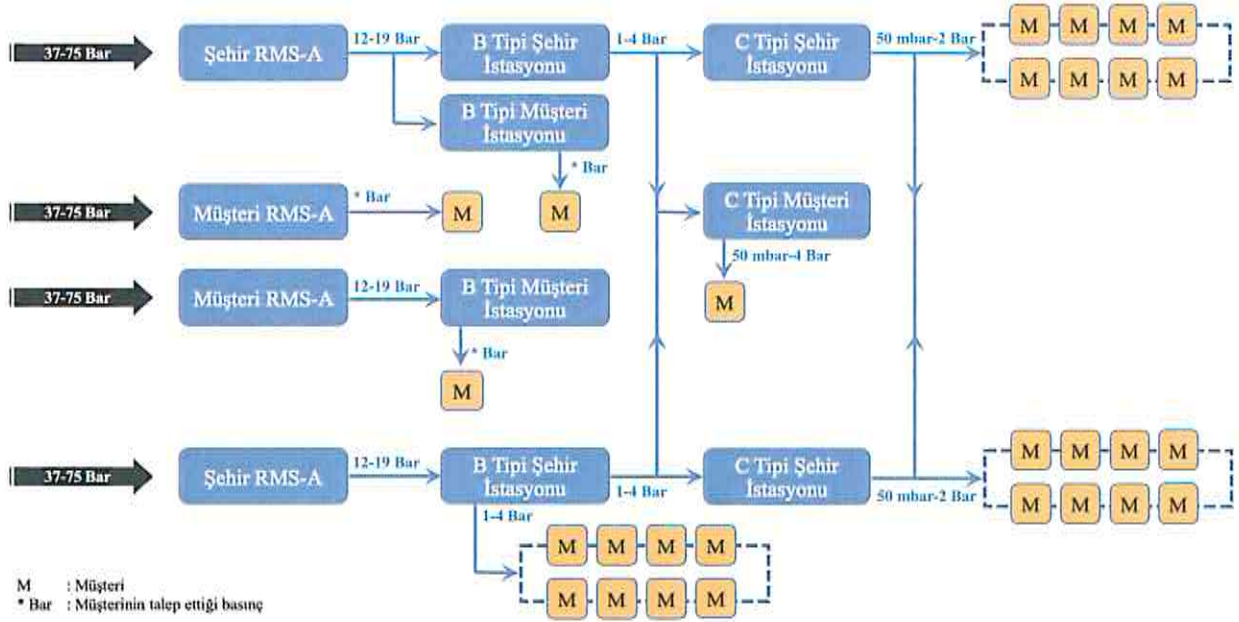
37-75 Bar
Şehir RMS-A
12-19 Bar
B Tipi Şehir İstasyonu
1-4 Bar
C Tipi Şehir İstasyonu
50 mbar-2 Bar
M M M M
M M M M
B Tipi Müşteri İstasyonu
* Bar
M

37-75 Bar
Müşteri RMS-A
* Bar
M
C Tipi Müşteri İstasyonu
50 mbar-4 Bar
M

37-75 Bar
Müşteri RMS-A
12-19 Bar
B Tipi Müşteri İstasyonu
* Bar
M

37-75 Bar
Şehir RMS-A
12-19 Bar
B Tipi Şehir İstasyonu
1-4 Bar
C Tipi Şehir İstasyonu
50 mbar-2 Bar
M M M M
M M M M
1-4 Bar
M M M M
M M M M

M : Müşteri
* Bar : Müşterinin talep ettiği basınç